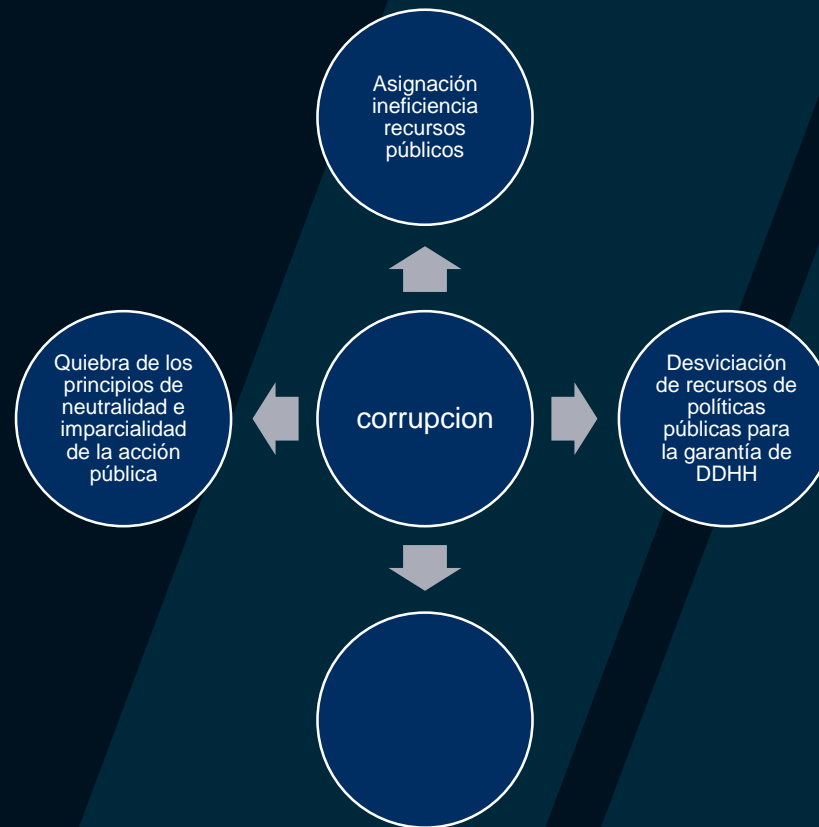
Asignación ineficiencia recursos públicos

Quiebra de los principios de neutralidad e imparcialidad de la acción pública

corrupcion

Desviciación de recursos de políticas públicas para la garantía de DDHH